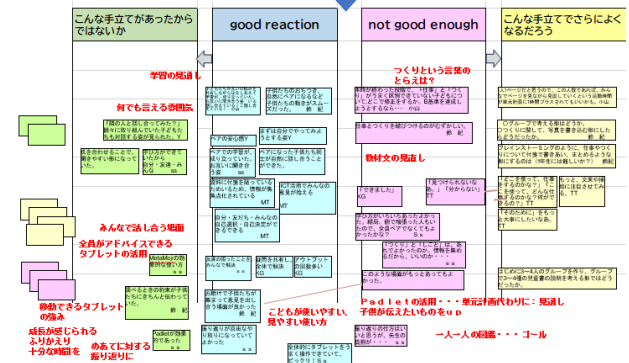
こんな手立てがあったからではないか

good reaction

not good enough

こんな手立てでさらによくなるだろう

学習の見通し

何でも言える雰囲気

つくりという言葉のとらえは？

数材文の見直し

みんなで話し合う場面

全員がアドバイスできるタブレットの活用

移動できるタブレットの強み

成長が感じられるふりかえり
十分な時間を

めあてに対する振り返りに

こどもが使いやすい、見やすい使い方

Padletの活用・・・単元計画代わりに：見通し
子供が伝えたいものをup

→一人一人の到達・・・ゴール

「できました」
KG

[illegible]